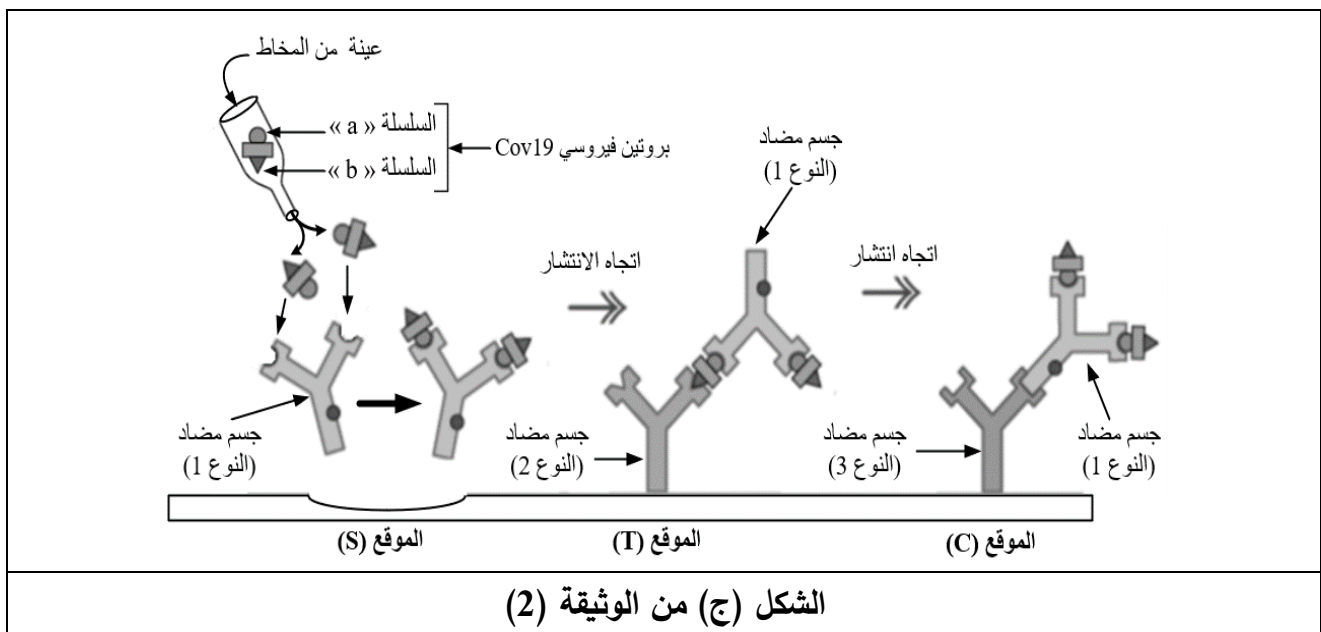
عينة من المخاط

السلسلة « a »

السلسلة « b »

بروتين فيروسي Cov19

جسم مضاد
(النوع 1)

اتجاه الانتشار

اتجاه انتشار

جسم مضاد
(النوع 1)

جسم مضاد
(النوع 2)

جسم مضاد
(النوع 3)

جسم مضاد
(النوع 1)

الموقع (S)

الموقع (T)

الموقع (C)

الشكل (ج) من الوثيقة (2)